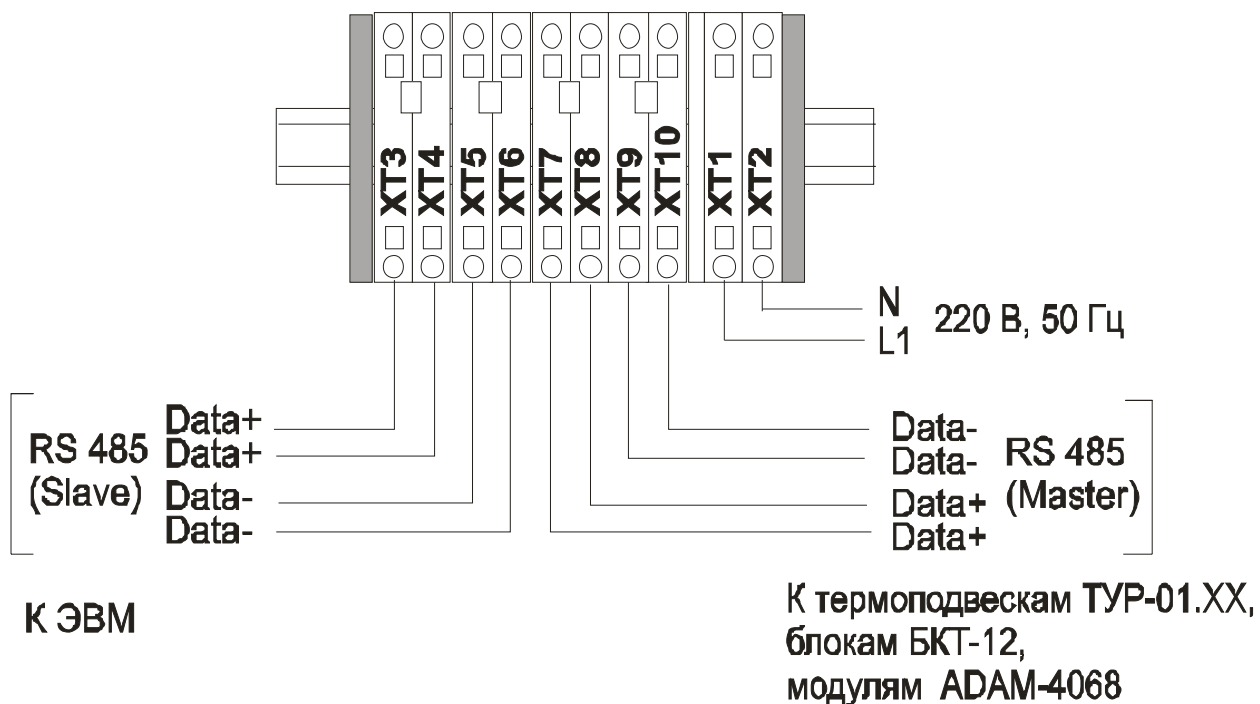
XT3 XT4 XT5 XT6 XT7 XT8 XT9 XT10 XT1 XT2

N
L1
220 В, 50 Гц

RS 485
(Slave)
Data+
Data+
Data-
Data-

Data-
Data-
Data+
Data+
RS 485
(Master)

К ЭВМ

К термоподвескам ТУР-01.ХХ,
блокам БКТ-12,
модулям ADAM-4068